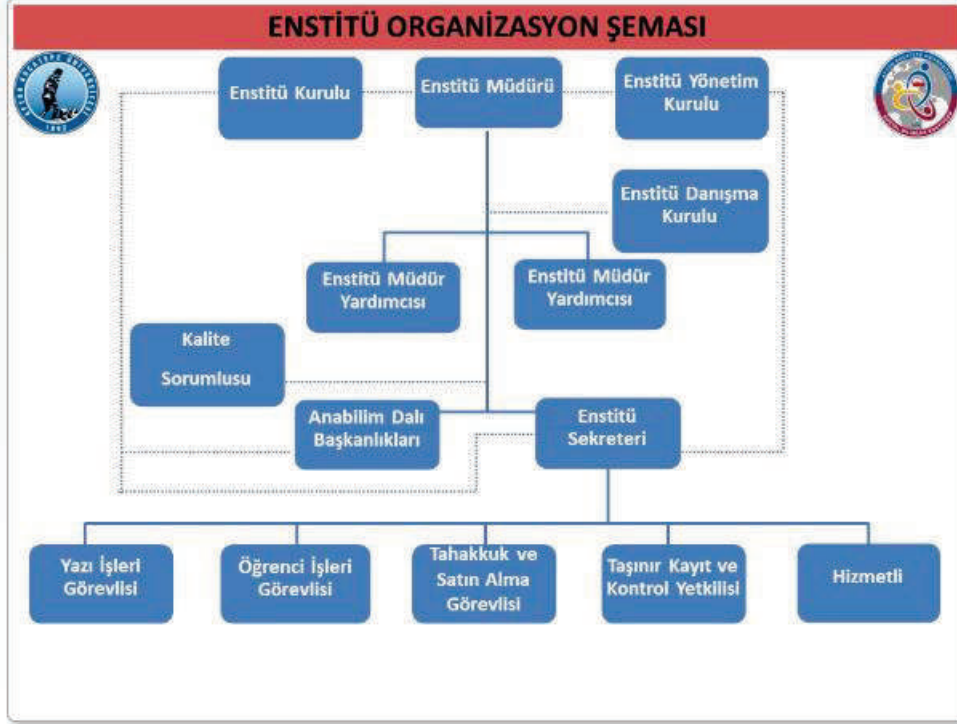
ENSTİTÜ ORGANİZASYON ŞEMASI

Enstitü Kurulu

Enstitü Müdürü

Enstitü Yönetim Kurulu

Enstitü Danışma Kurulu

Enstitü Müdür Yardımcısı

Enstitü Müdür Yardımcısı

Kalite Sorumlusu

Anabilim Dalı Başkanlıkları

Enstitü Sekreteri

Yazı İşleri Görevlisi

Öğrenci İşleri Görevlisi

Tahakkuk ve Satın Alma Görevlisi

Taşınır Kayıt ve Kontrol Yetkilisi

Hizmetli